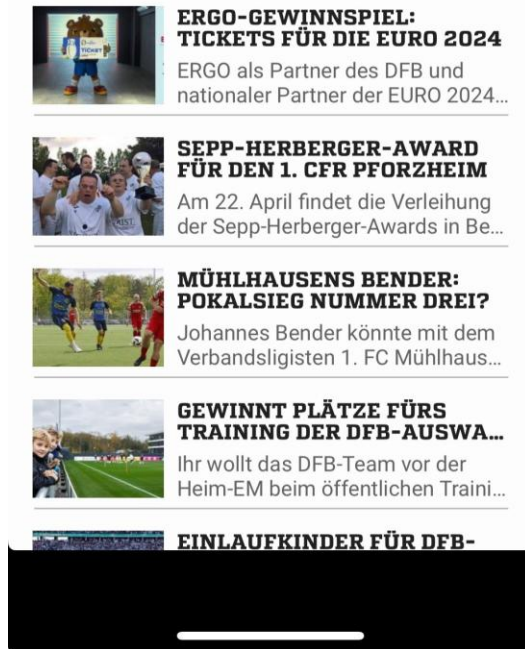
ERGO-GEWINNSPIEL: TICKETS FÜR DIE EURO 2024
ERGO als Partner des DFB und nationaler Partner der EURO 2024...

SEPP-HERBERGER-AWARD FÜR DEN 1. CFR PFORZHEIM
Am 22. April findet die Verleihung der Sepp-Herberger-Awards in Be...

MÜHLHAUSENS BENDER: POKALSIEG NUMMER DREI?
Johannes Bender könnte mit dem Verbandsligisten 1. FC Mühlhaus...

GEWINNT PLÄTZE FÜRS TRAINING DER DFB-AUSWA...
Ihr wollt das DFB-Team vor der Heim-EM beim öffentlichen Traini...

EINLAUFKINDER FÜR DFB-